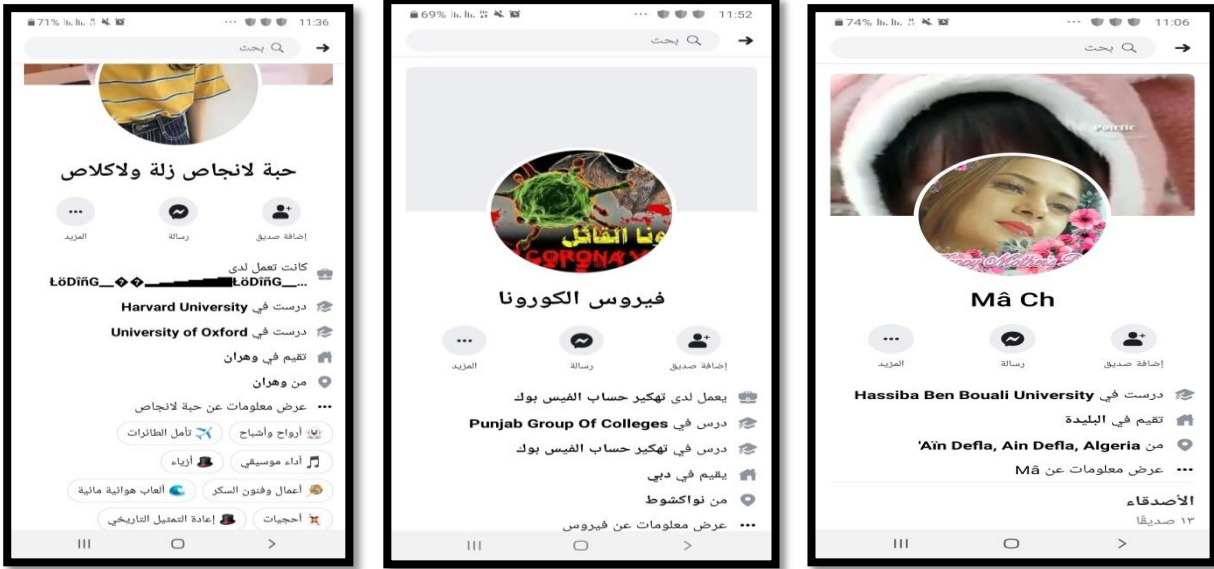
71% 11:36
بحث
حبة لانجاص زلة ولاكلاص
إضافة صديق
رسالة
المزيد
كانت تعمل لدى ŁöĐïñG__�� ŁöĐïñG__...
درست في Harvard University
درست في University of Oxford
تقيم في وهران
من وهران
عرض معلومات عن حبة لانجاص
أرواح وأشباح
تأمل الطائرات
أداء موسيقي
أزياء
أعمال وفنون السكر
ألعاب هوائية مائية
أحجيات
إعادة التمثيل التاريخي

69% 11:52
بحث
CORONA V
فيروس الكورونا
إضافة صديق
رسالة
المزيد
يعمل لدى تهكير حساب الفيس بوك
درس في Punjab Group Of Colleges
درس في تهكير حساب الفيس بوك
يقيم في دبي
من نواكشوط
عرض معلومات عن فيروس

74% 11:06
بحث
Mâ Ch
إضافة صديق
رسالة
المزيد
درست في Hassiba Ben Bouali University
تقيم في البليدة
من 'Aïn Defla, Ain Defla, Algeria
عرض معلومات عن Mâ
الأصدقاء
١٣ صديقًا